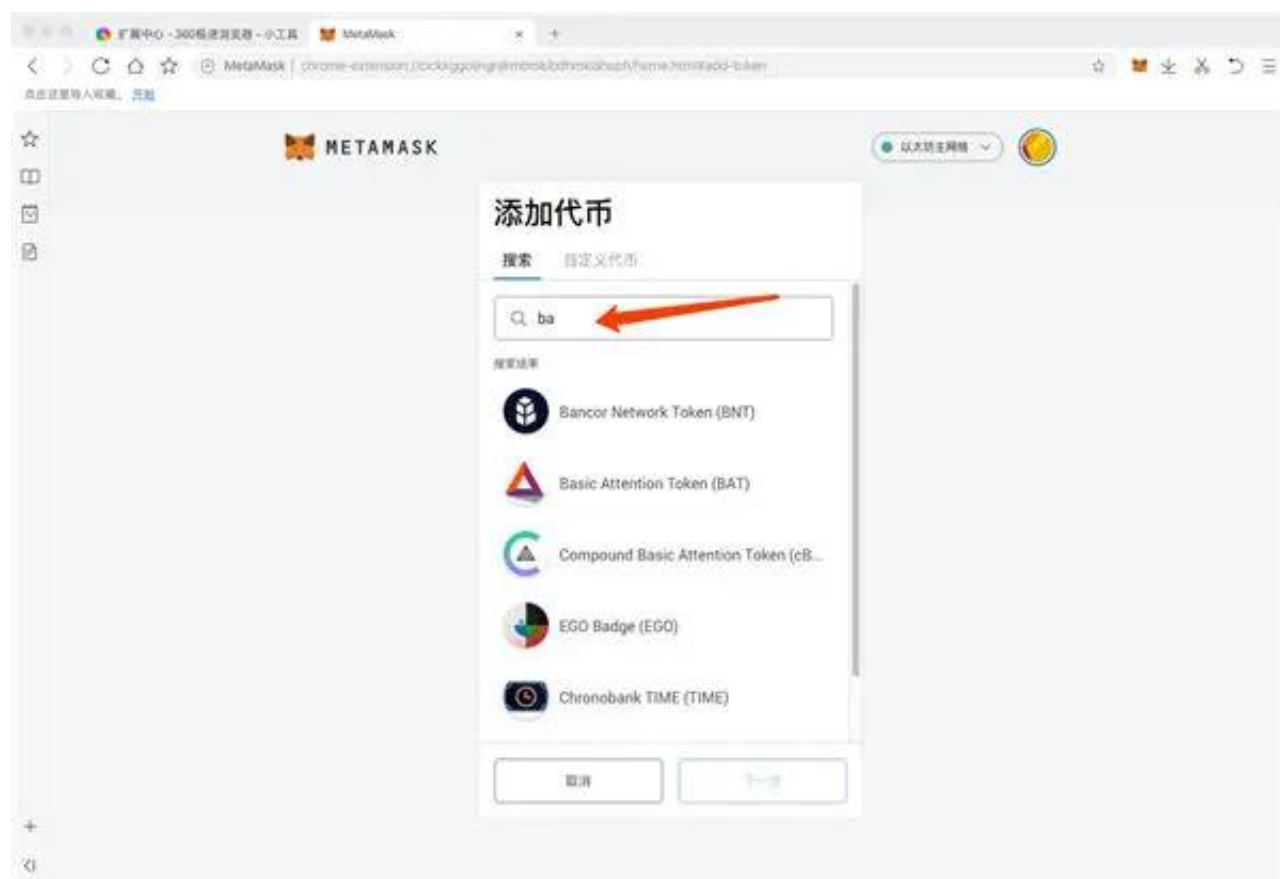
扩展中心 - 360极速浏览器 - 小工具 | MetaMask
MetaMask | chrome-extension://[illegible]/home.html#add-token
点击这里导入收藏。开始

METAMASK
以太坊主网络

添加代币
搜索 | 自定义代币

ba

搜索结果

Bancor Network Token (BNT)

Basic Attention Token (BAT)

Compound Basic Attention Token (cB...

EGO Badge (EGO)

Chronobank TIME (TIME)

取消 | 下一步